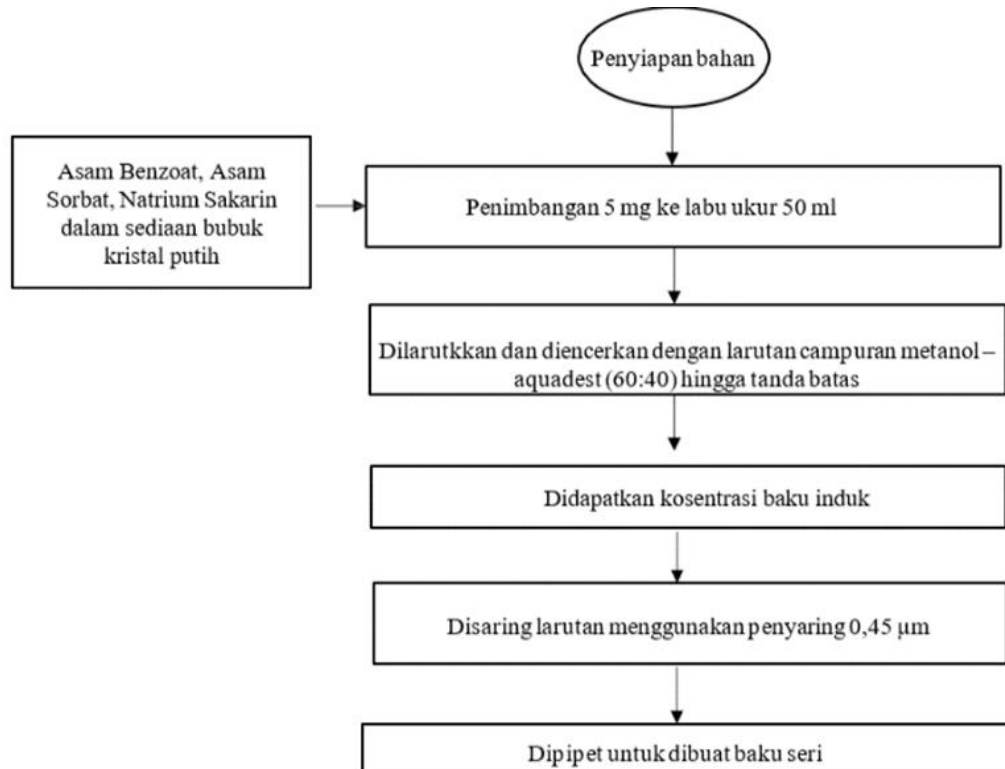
Penyiapan bahan

Asam Benzoat, Asam Sorbat, Natrium Sakarin dalam sediaan bubuk kristal putih

Penimbangan 5 mg ke labu ukur 50 ml

Dilarutkkan dan diencerkan dengan larutan campuran metanol – aquadest (60:40) hingga tanda batas

Didapatkan kosentrasi baku induk

Disaring larutan menggunakan penyaring 0,45 µm

Dipipet untuk dibuat baku seri